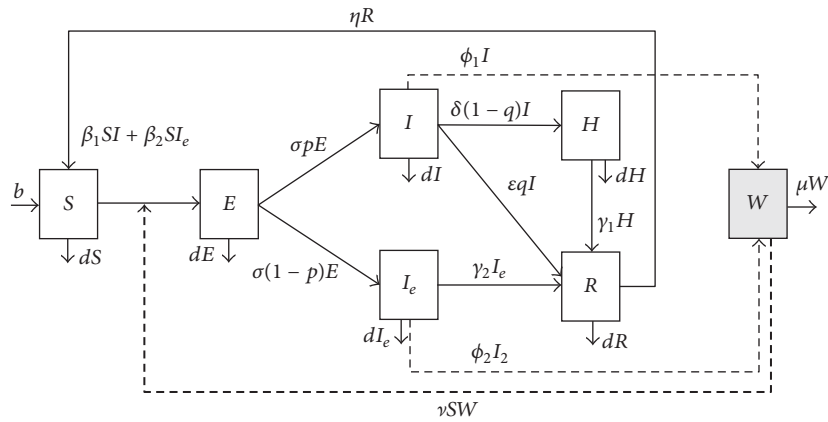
$\eta R$

$\phi_1 I$

$\beta_1 SI + \beta_2 SI_e$

$I$

$\delta(1-q)I$

$H$

$\sigma pE$

$b$

$S$

$E$

$dI$

$\varepsilon qI$

$dH$

$W$

$\mu W$

$dS$

$dE$

$\gamma_1 H$

$\sigma(1-p)E$

$I_e$

$\gamma_2 I_e$

$R$

$dI_e$

$\phi_2 I_2$

$dR$

$\nu SW$